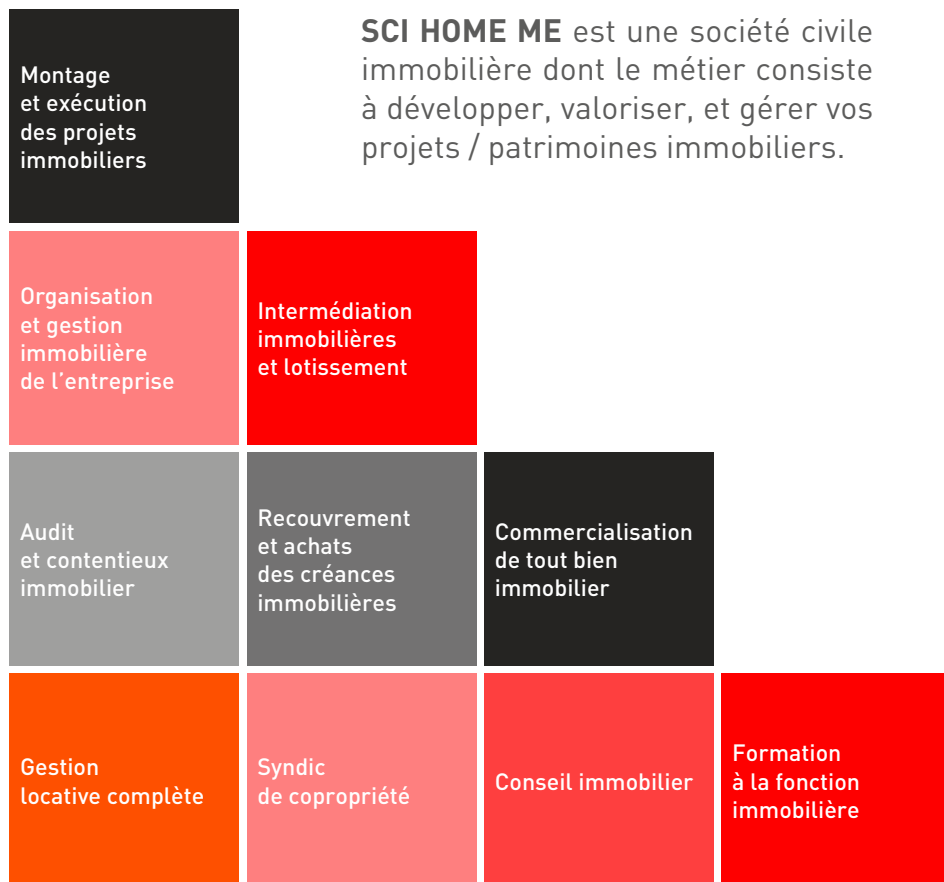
Montage et exécution des projets immobiliers

SCI HOME ME est une société civile immobilière dont le métier consiste à développer, valoriser, et gérer vos projets / patrimoines immobiliers.

Organisation et gestion immobilière de l'entreprise

Intermédiation immobilières et lotissement

Audit et contentieux immobilier

Recouvrement et achats des créances immobilières

Commercialisation de tout bien immobilier

Gestion locative complète

Syndic de copropriété

Conseil immobilier

Formation à la fonction immobilière